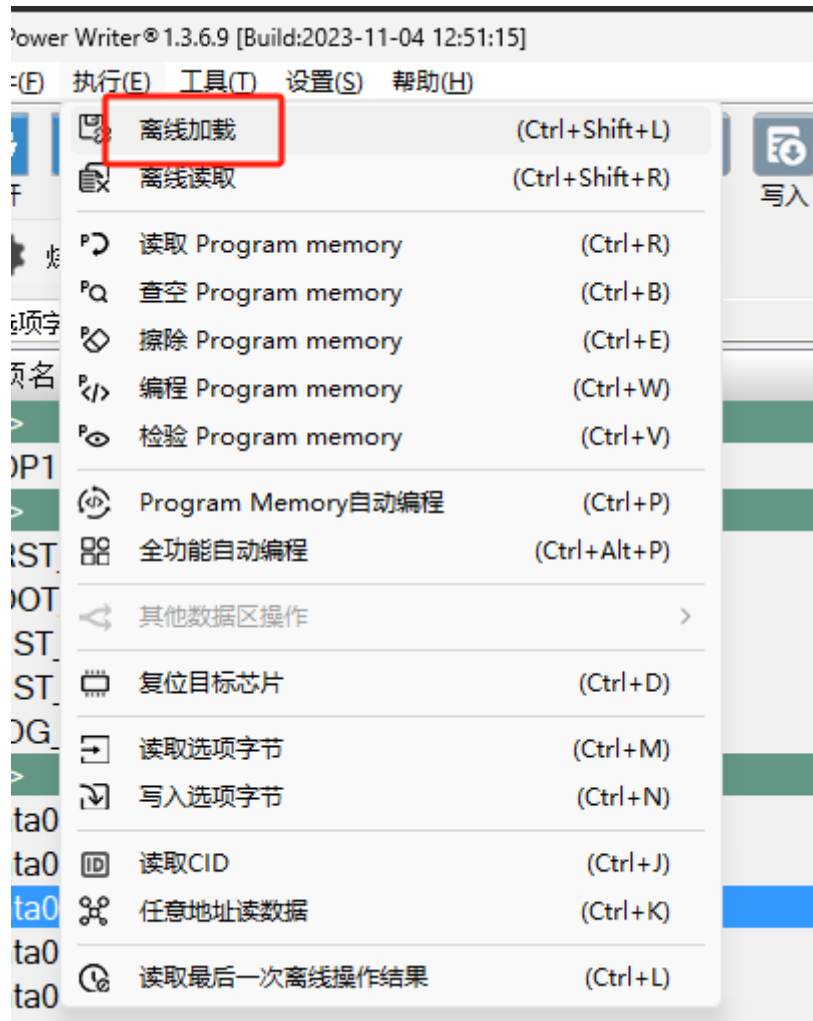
ower Writer® 1.3.6.9 [Build:2023-11-04 12:51:15]

:(F) 执行(E) 工具(T) 设置(S) 帮助(H)

离线加载 (Ctrl+Shift+L)
离线读取 (Ctrl+Shift+R)
读取 Program memory (Ctrl+R)
查空 Program memory (Ctrl+B)
擦除 Program memory (Ctrl+E)
编程 Program memory (Ctrl+W)
检验 Program memory (Ctrl+V)
Program Memory自动编程 (Ctrl+P)
全功能自动编程 (Ctrl+Alt+P)
其他数据区操作 >
复位目标芯片 (Ctrl+D)
读取选项字节 (Ctrl+M)
写入选项字节 (Ctrl+N)
读取CID (Ctrl+J)
任意地址读数据 (Ctrl+K)
读取最后一次离线操作结果 (Ctrl+L)

写入

项字
页名
>
OP1
>
RST
OOT
ST
ST
OG
>
ta0
ta0
ta0
ta0
ta0